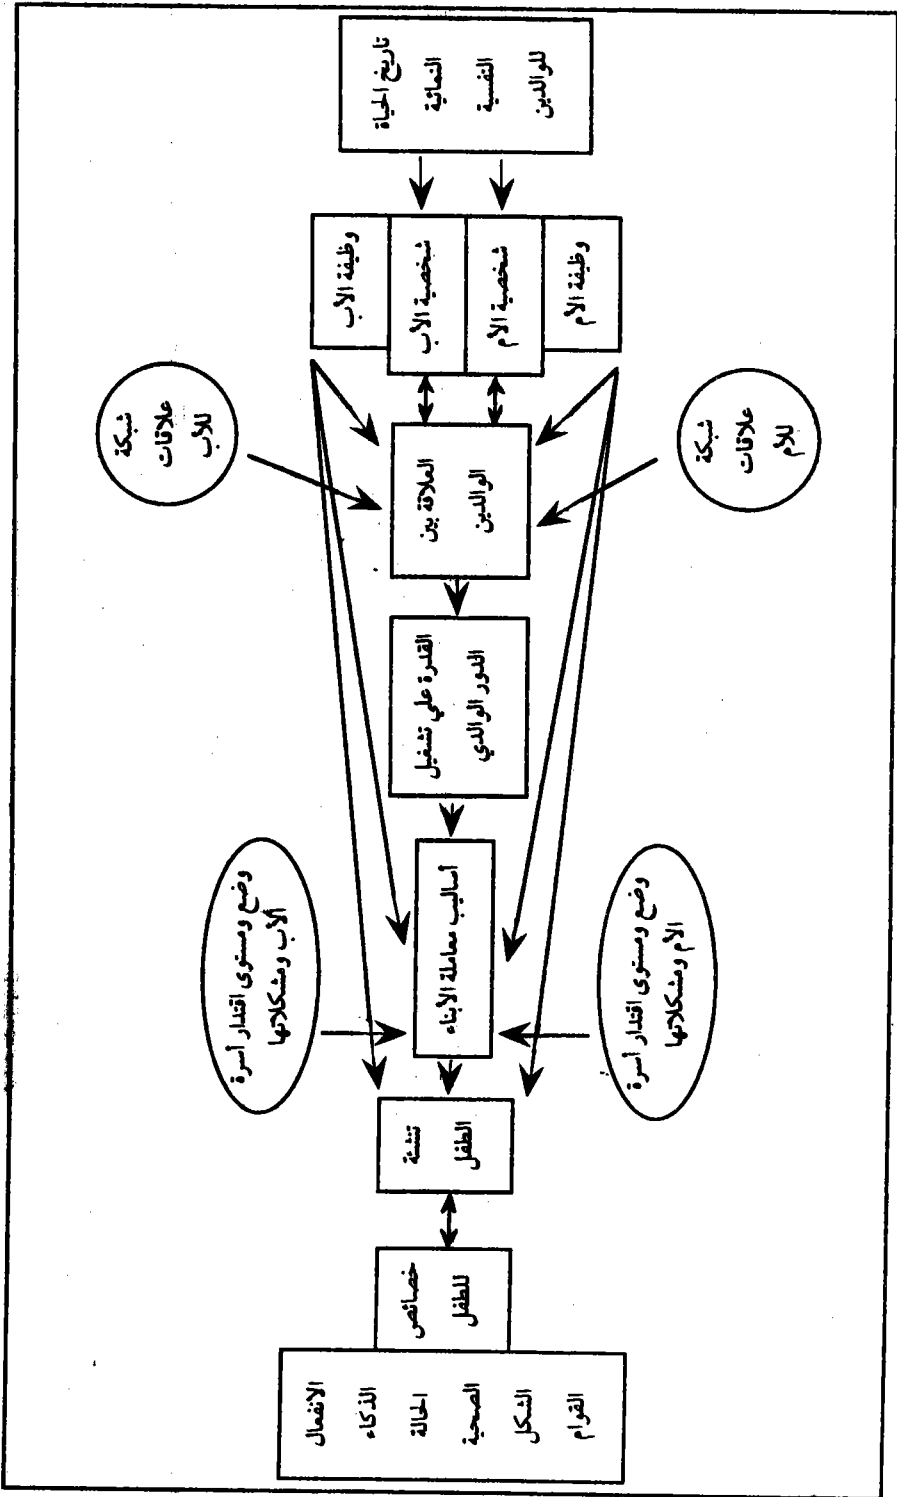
تاريخ الحياة النمائية النفسية للوالدين

وظيفة الأب
شخصية الأب
شخصية الأم
وظيفة الأم

شبكة علاقات للأب

شبكة علاقات للأم

العلاقة بين الوالدين

القدرة على تشغيل الدور الوالدي

أساليب معاملة الأبناء

وضع ومستوى اقتدار أسرة الأب ومشكلاتها

وضع ومستوى اقتدار أسرة الأم ومشكلاتها

تنشئة الطفل

خصائص الطفل

الانفعال
الذكاء
الحالة الصحية
الشكل
القوام